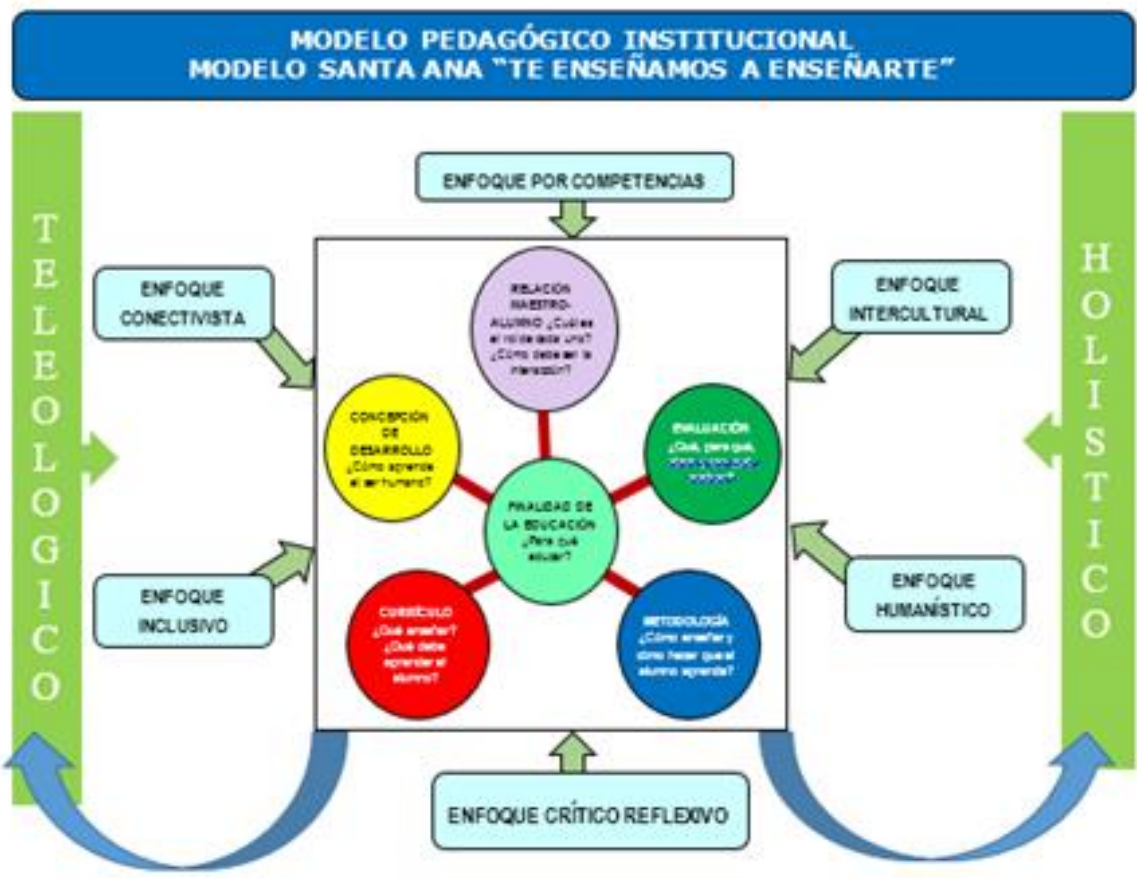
MODELO PEDAGÓGICO INSTITUCIONAL
MODELO SANTA ANA "TE ENSEÑAMOS A ENSEÑARTE"

TELEOLOGICO

ENFOQUE POR COMPETENCIAS

ENFOQUE CONECTIVISTA

RELACIÓN MAESTRO-ALUMNO ¿Cuál es el rol de cada uno? ¿Cómo debe ser la interacción?

ENFOQUE INTERCULTURAL

CONCEPCIÓN DE DESARROLLO ¿Cómo aprende el ser humano?

EVALUACIÓN ¿Qué, para qué, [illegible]

FINALIDAD DE LA EDUCACIÓN ¿Para qué educar?

ENFOQUE INCLUSIVO

CURRÍCULO ¿Qué enseñar? ¿Qué debe aprender el alumno?

METODOLOGÍA ¿Cómo enseñar y cómo hacer que el alumno aprenda?

ENFOQUE HUMANÍSTICO

ENFOQUE CRÍTICO REFLEXIVO

HOLISTICO